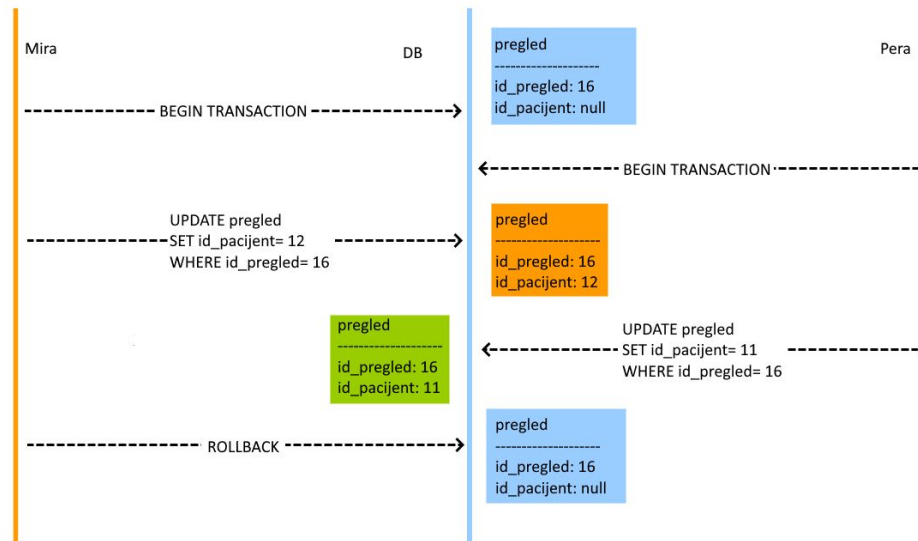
Mira

DB

pregled
--------------------
id_pregled: 16
id_pacijent: null

Pera

BEGIN TRANSACTION

BEGIN TRANSACTION

UPDATE pregled
SET id_pacijent= 12
WHERE id_pregled= 16

pregled
--------------------
id_pregled: 16
id_pacijent: 12

pregled
--------------------
id_pregled: 16
id_pacijent: 11

UPDATE pregled
SET id_pacijent= 11
WHERE id_pregled= 16

ROLLBACK

pregled
--------------------
id_pregled: 16
id_pacijent: null